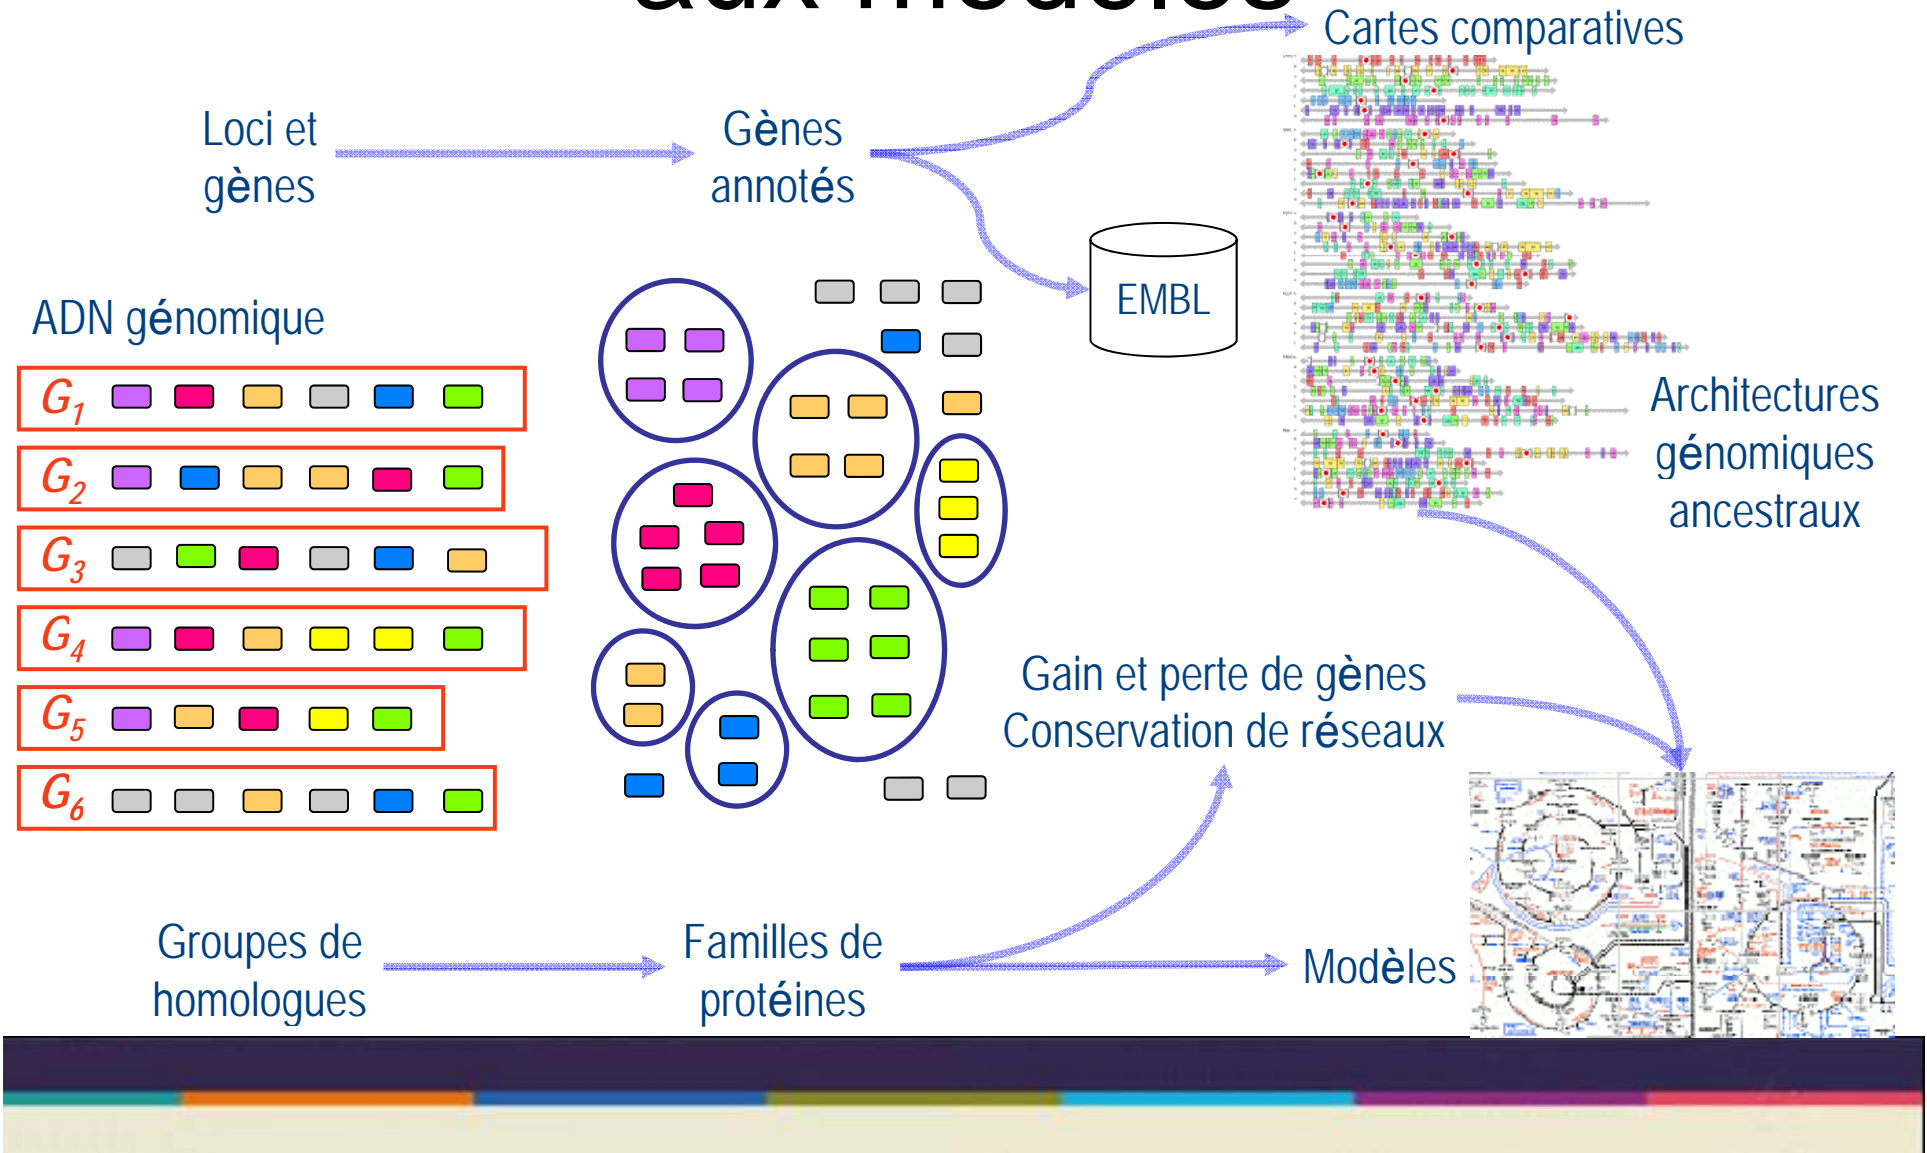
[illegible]

Cartes comparatives

Loci et gènes

Gènes annotés

EMBL

ADN génomique

$G_1$

$G_2$

$G_3$

$G_4$

$G_5$

$G_6$

Architectures génomiques ancestraux

Gain et perte de gènes
Conservation de réseaux

Groupes de homologues

Familles de protéines

Modèles